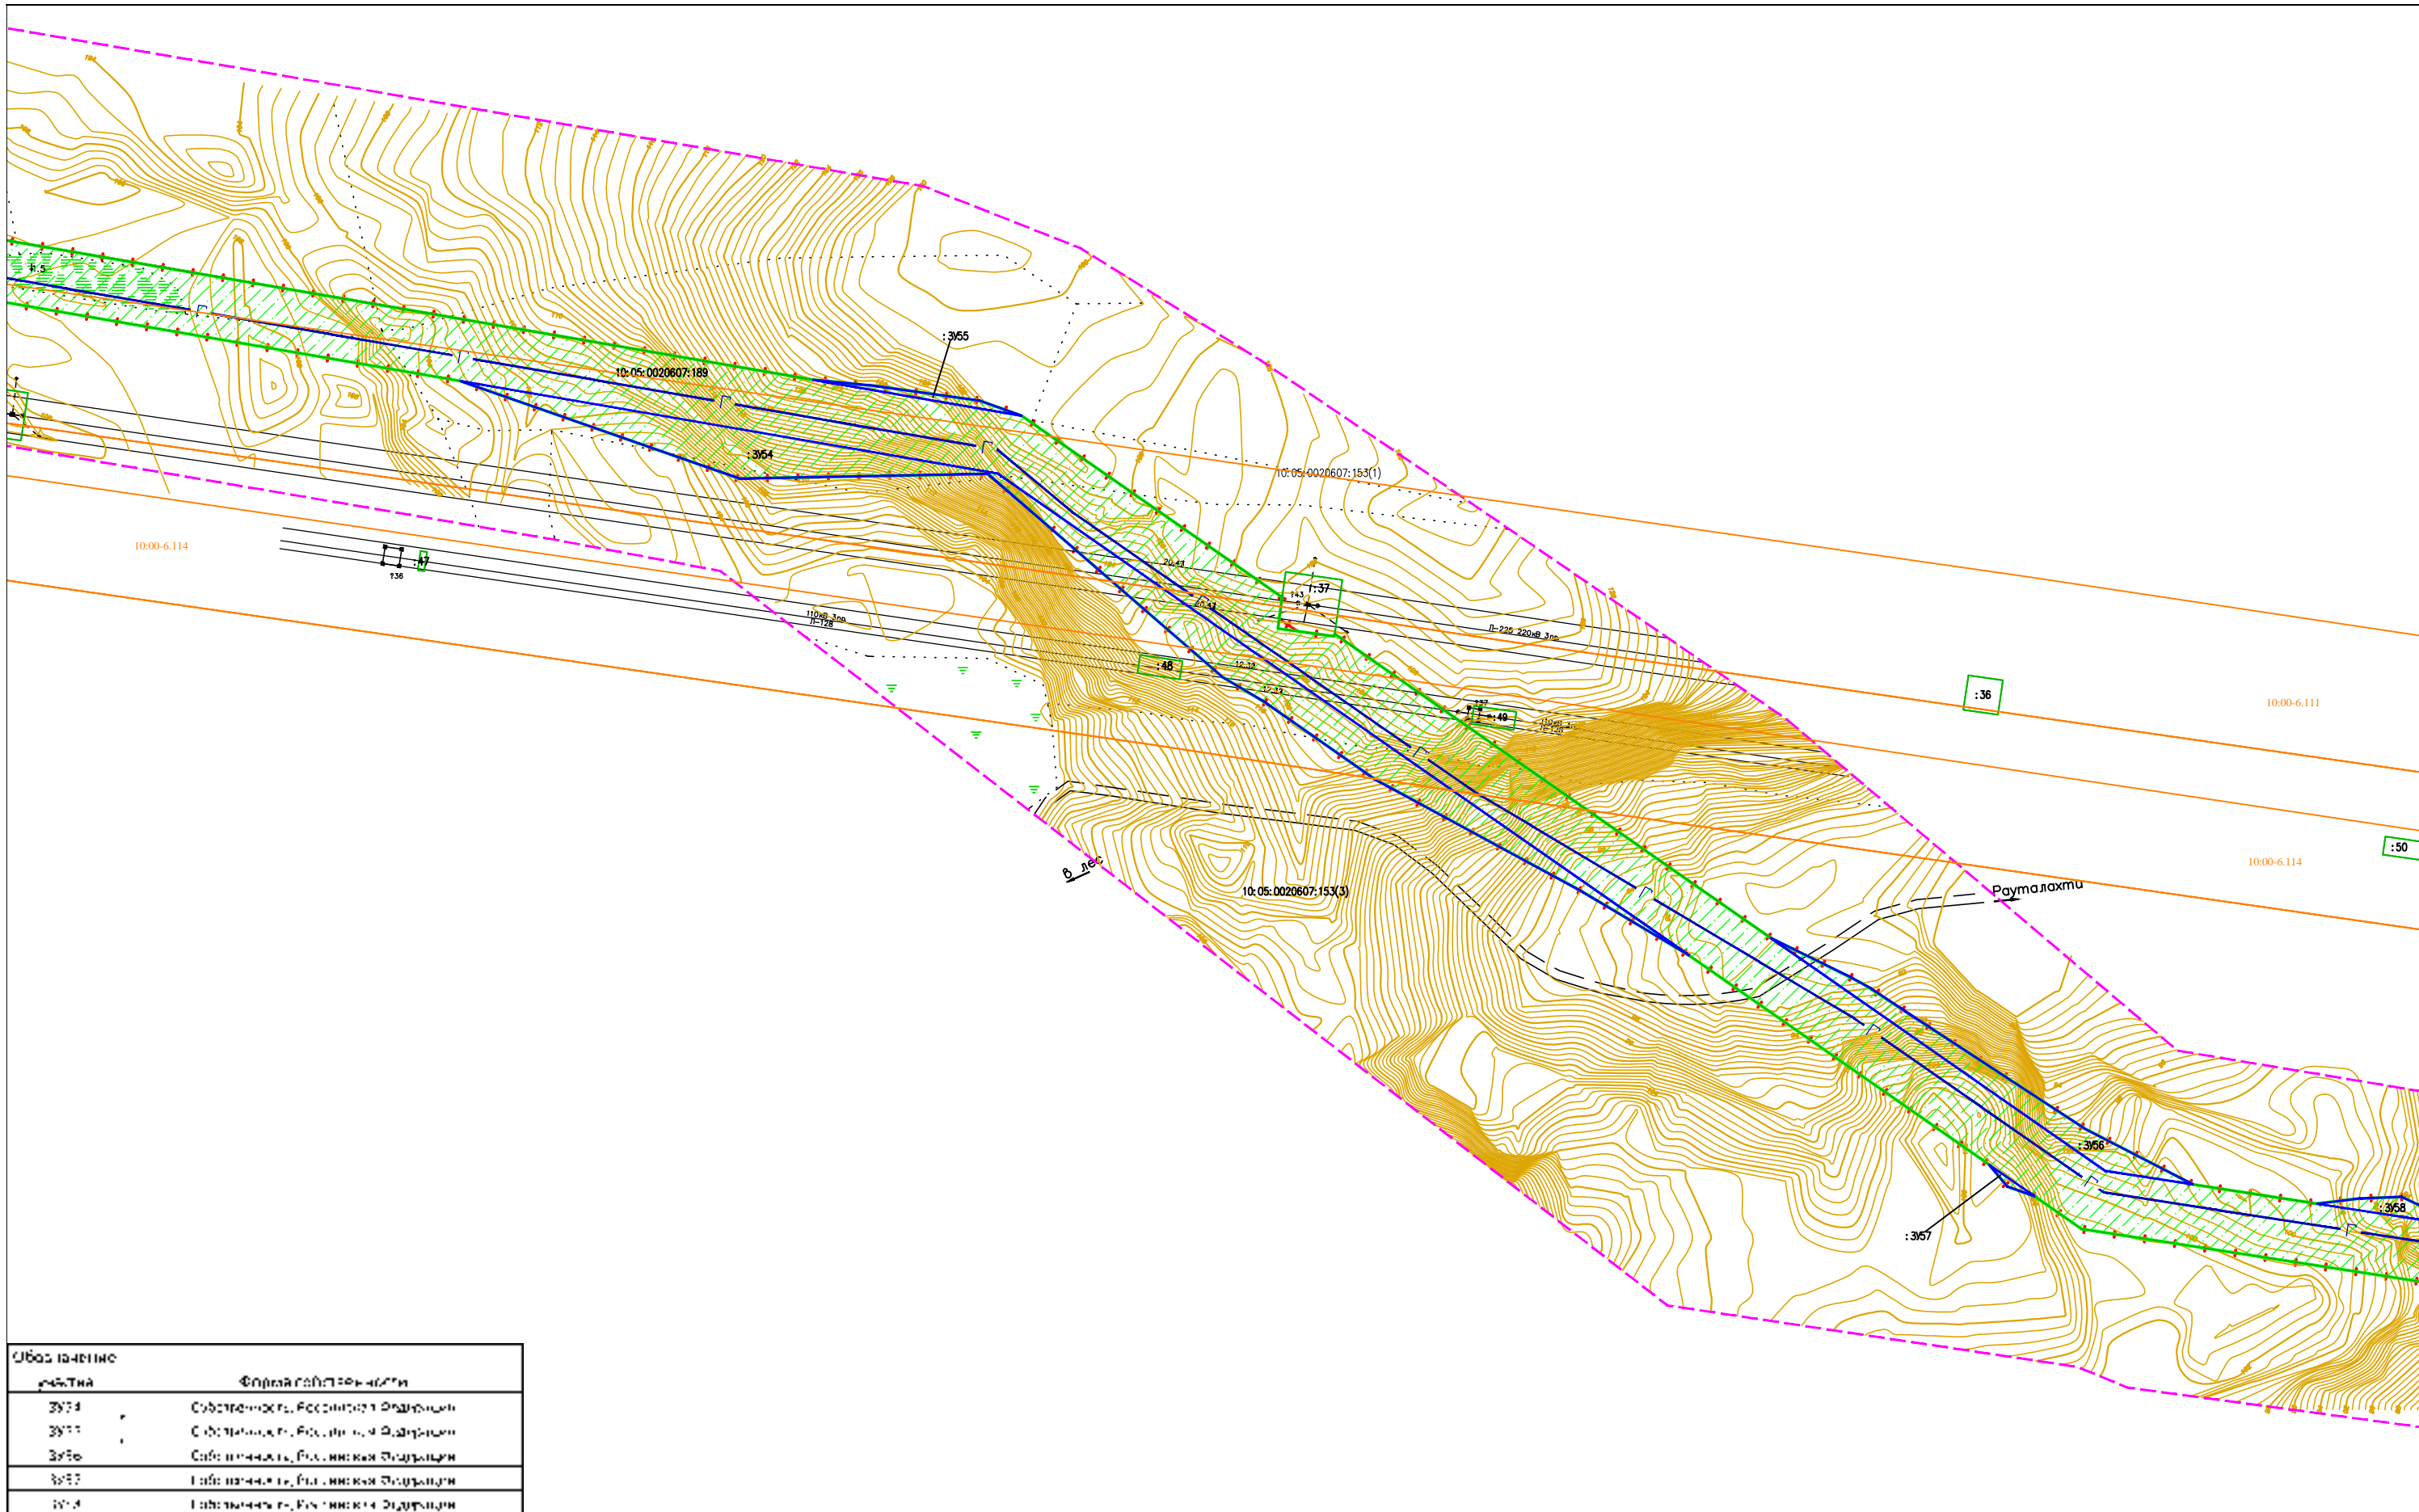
:5

:ЗУ55

10:05:0020607:189

:ЗУ54

10:05:0020607:153(1)

10:00-6.114

:47

:36

:37

:48

:49

110кВ 3пр

Л-225 220кВ 3пр

:36

10:00-6.111

:50

10:00-6.114

в лес

10:05:0020607:153(3)

Рауталахти

:ЗУ56

:ЗУ57

:ЗУ58

| Обозначение участка | Форма собственности |
|---|---|
| ЗУ54 | Собственность Российской Федерации |
| ЗУ55 | Собственность Российской Федерации |
| ЗУ56 | Собственность Российской Федерации |
| ЗУ57 | Собственность Российской Федерации |
| ЗУ58 | Собственность Российской Федерации |